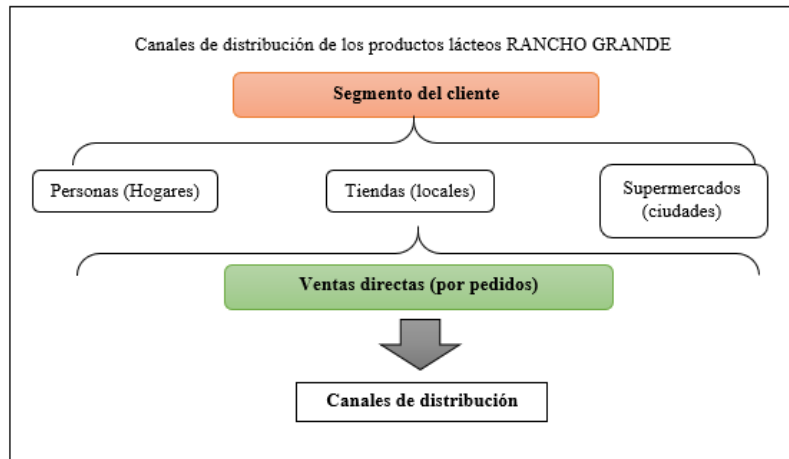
Canales de distribución de los productos lácteos RANCHO GRANDE

Segmento del cliente

Personas (Hogares)

Tiendas (locales)

Supermercados (ciudades)

Ventas directas (por pedidos)

Canales de distribución